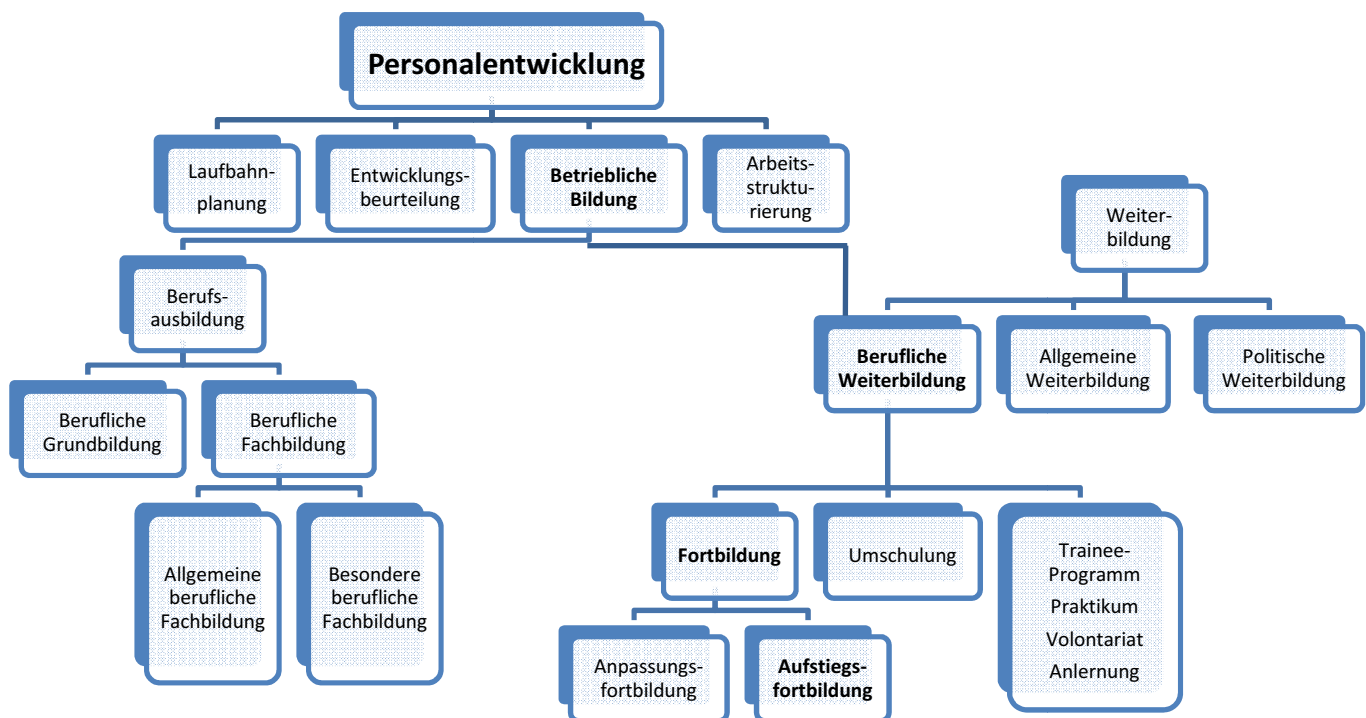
Personalentwicklung

Laufbahnplanung

Entwicklungsbeurteilung

Betriebliche Bildung

Arbeitsstrukturierung

Weiterbildung

Berufsausbildung

Berufliche Weiterbildung

Allgemeine Weiterbildung

Politische Weiterbildung

Berufliche Grundbildung

Berufliche Fachbildung

Allgemeine berufliche Fachbildung

Besondere berufliche Fachbildung

Fortbildung

Umschulung

Trainee-Programm
Praktikum
Volontariat
Anlernung

Anpassungsfortbildung

Aufstiegsfortbildung